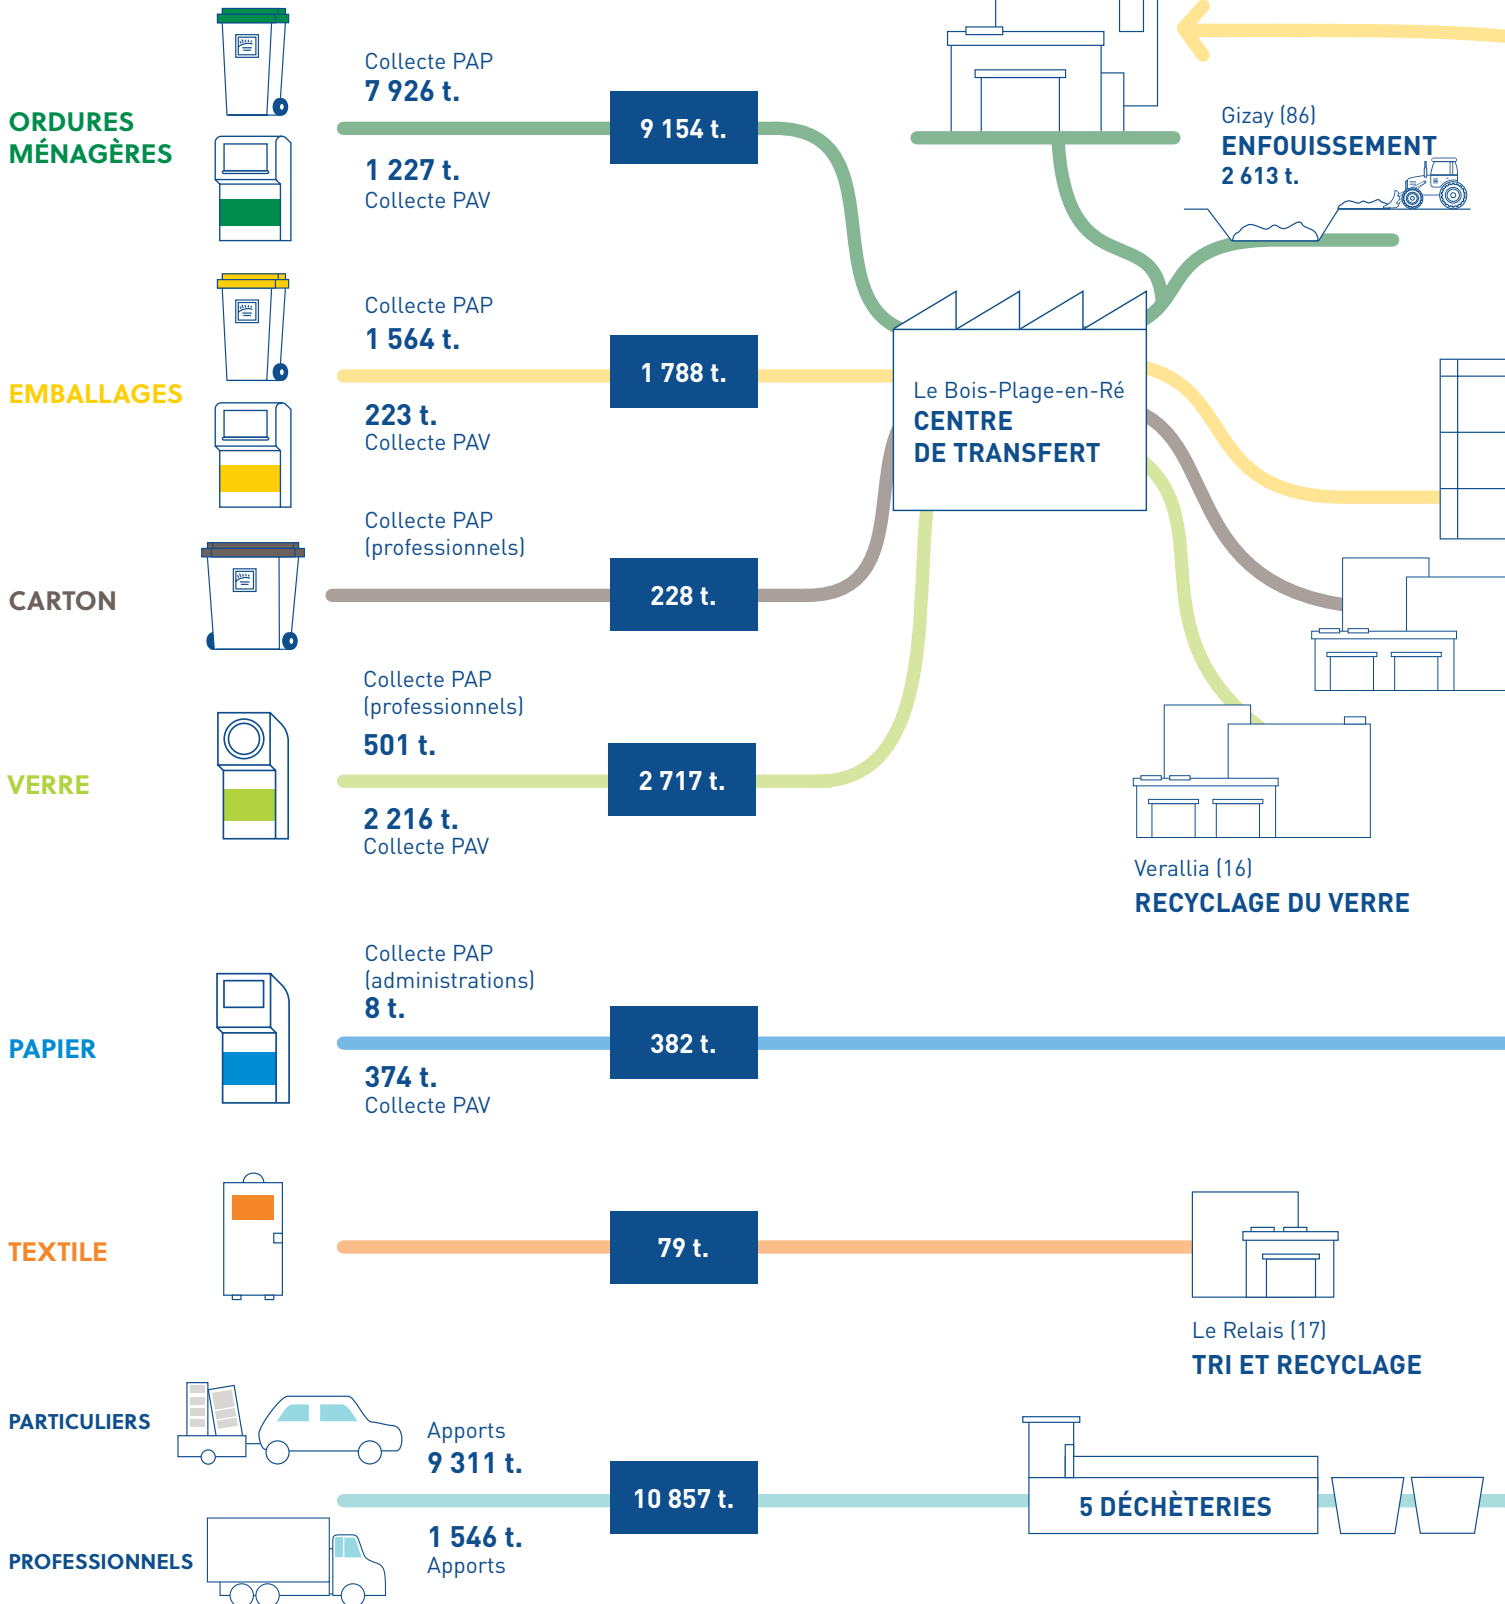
ORDURES MÉNAGÈRES

Collecte PAP
7 926 t.

9 154 t.

1 227 t.
Collecte PAV

Gizay (86)
ENFOUISSEMENT
2 613 t.

EMBALLAGES

Collecte PAP
1 564 t.

1 788 t.

223 t.
Collecte PAV

Le Bois-Plage-en-Ré
CENTRE
DE TRANSFERT

CARTON

Collecte PAP
(professionnels)

228 t.

VERRE

Collecte PAP
(professionnels)
501 t.

2 717 t.

2 216 t.
Collecte PAV

Verallia (16)
RECYCLAGE DU VERRE

PAPIER

Collecte PAP
(administrations)
8 t.

382 t.

374 t.
Collecte PAV

TEXTILE

79 t.

Le Relais (17)
TRI ET RECYCLAGE

PARTICULIERS

Apports
9 311 t.

10 857 t.

5 DÉCHÈTERIES

PROFESSIONNELS

1 546 t.
Apports